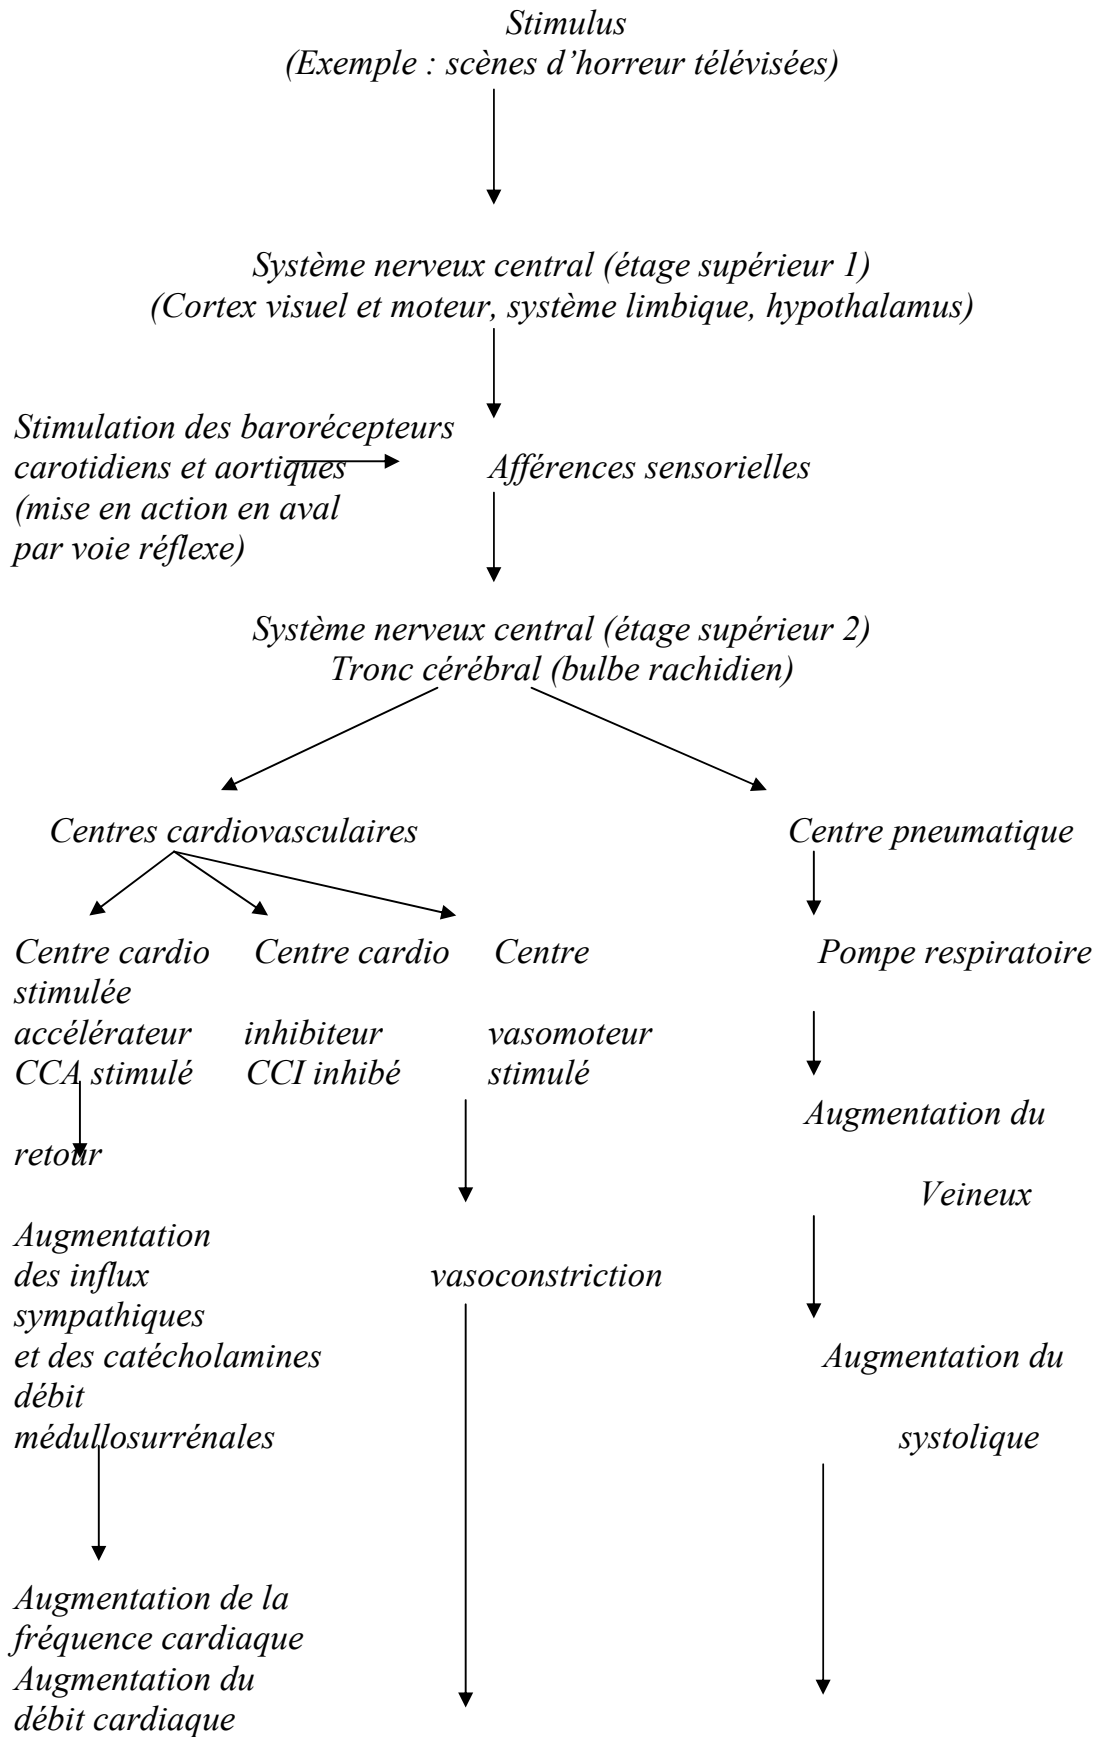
Stimulus
(Exemple : scènes d'horreur télévisées)

Système nerveux central (étage supérieur 1)
(Cortex visuel et moteur, système limbique, hypothalamus)

Stimulation des barorécepteurs carotidiens et aortiques (mise en action en aval par voie réflexe)

Afférences sensorielles

Système nerveux central (étage supérieur 2)
Tronc cérébral (bulbe rachidien)

Centres cardiovasculaires

Centre pneumatique

Centre cardio stimulée accélérateur CCA stimulé

Centre cardio inhibiteur CCI inhibé

Centre vasomoteur stimulé

Pompe respiratoire

Augmentation du

retour

Veineux

Augmentation des influx sympathiques et des catécholamines débit médullosurrénales

vasoconstriction

Augmentation du

systolique

Augmentation de la fréquence cardiaque
Augmentation du débit cardiaque